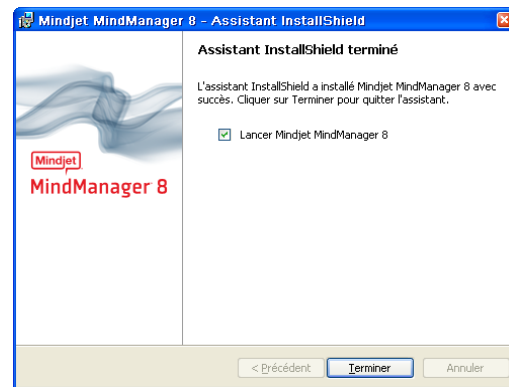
Mindjet MindManager 8 - Assistant InstallShield

Mindjet
MindManager 8

Assistant InstallShield terminé

L'assistant InstallShield a installé Mindjet MindManager 8 avec succès. Cliquer sur Terminer pour quitter l'assistant.

Lancer Mindjet MindManager 8

< Précédent
Terminer
Annuler